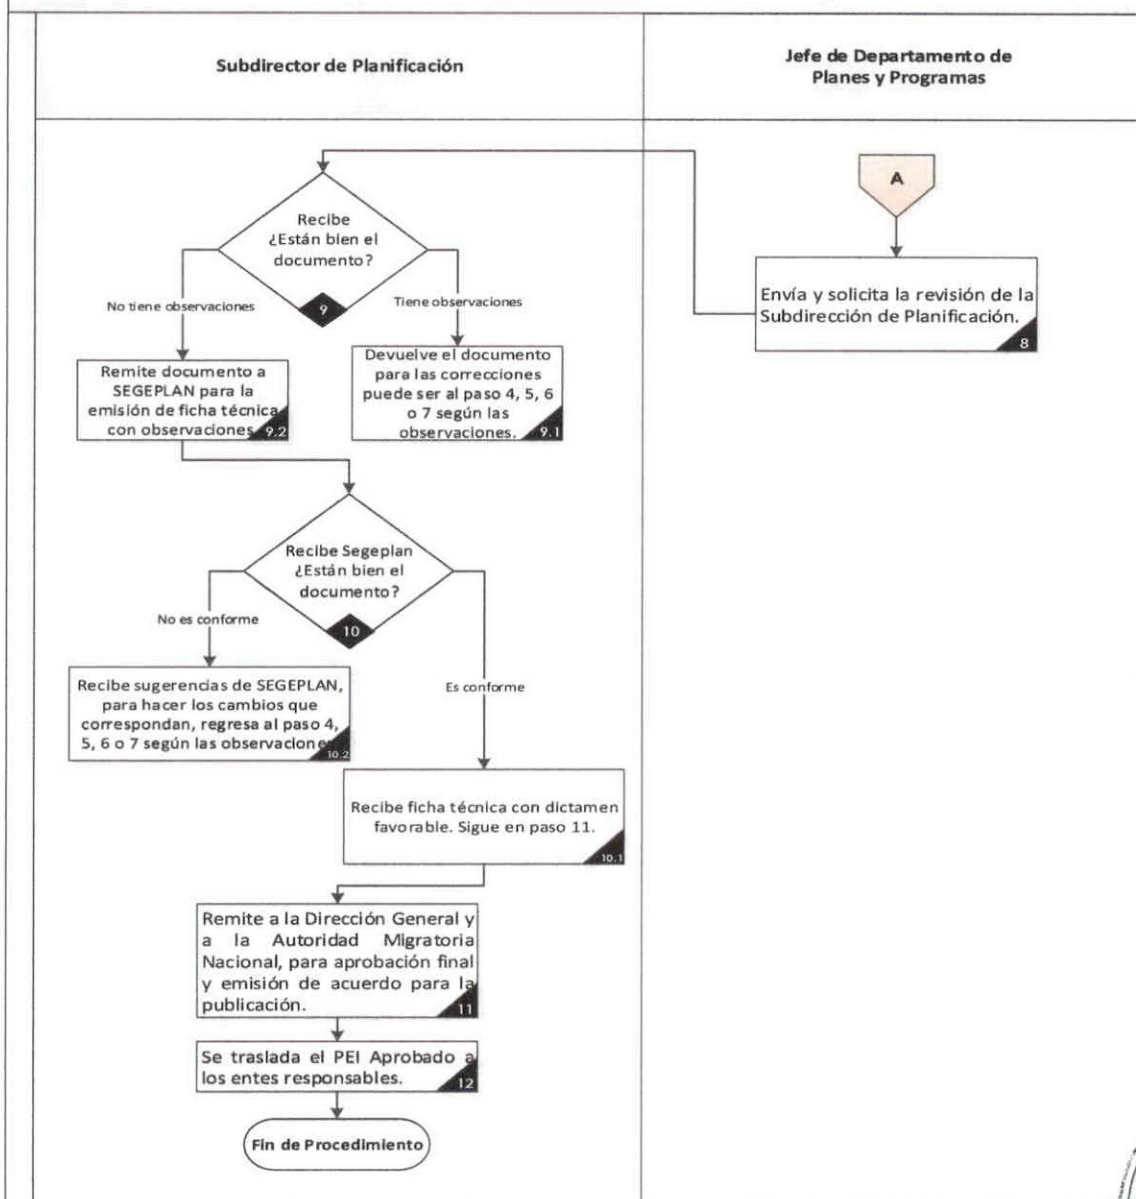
| Subdirector de Planificación | Jefe de Departamento de Planes y Programas |
|---|---|

A

Envía y solicita la revisión de la Subdirección de Planificación. 8

Recibe ¿Están bien el documento? 9

No tiene observaciones

Tiene observaciones

Remite documento a SEGEPLAN para la emisión de ficha técnica con observaciones 9.2

Devuelve el documento para las correcciones puede ser al paso 4, 5, 6 o 7 según las observaciones. 9.1

Recibe Segeplan ¿Están bien el documento? 10

No es conforme

Es conforme

Recibe sugerencias de SEGEPLAN, para hacer los cambios que correspondan, regresa al paso 4, 5, 6 o 7 según las observacione 10.2

Recibe ficha técnica con dictamen favorable. Sigue en paso 11. 10.1

Remite a la Dirección General y a la Autoridad Migratoria Nacional, para aprobación final y emisión de acuerdo para la publicación. 11

Se traslada el PEI Aprobado a los entes responsables. 12

Fin de Procedimiento